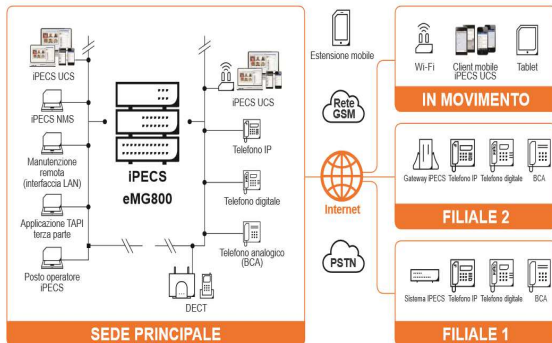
iPECS UCS

iPECS NMS

Manutenzione remota (interfaccia LAN)

Applicazione TAPI terza parte

Posto operatore iPECS

iPECS

eMG800

iPECS UCS

Telefono IP

Telefono digitale

Telefono analogico (BCA)

DECT

SEDE PRINCIPALE

Estensione mobile

Rete GSM

Internet

PSTN

Wi-Fi

Client mobile iPECS UCS

Tablet

IN MOVIMENTO

Gateway IPECS

Telefono IP

Telefono digitale

BCA

FILIALE 2

Sistema IPECS

Telefono IP

Telefono digitale

BCA

FILIALE 1